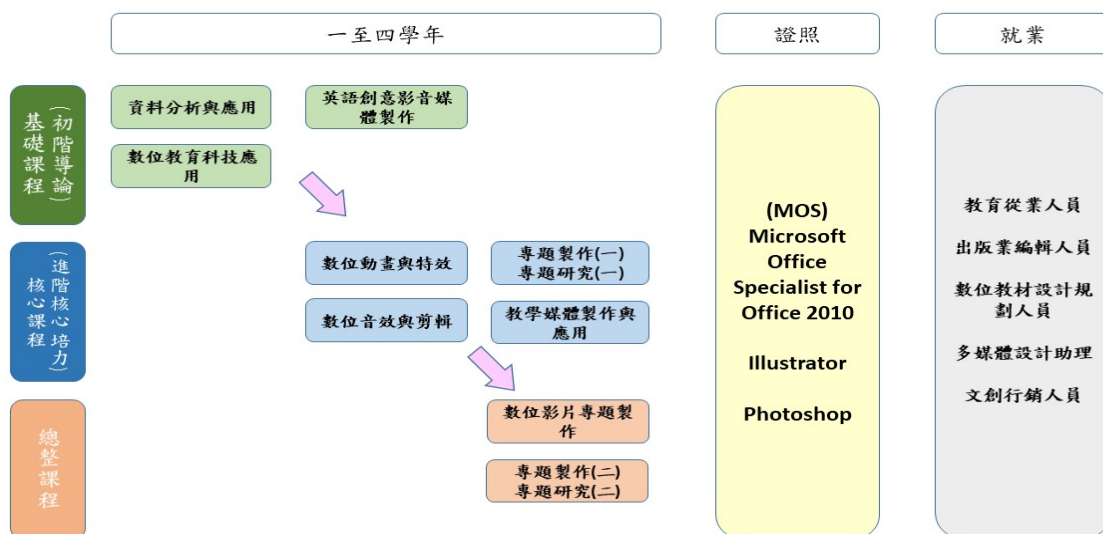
一至四學年

證照

就業

基礎課程（初階導論）

資料分析與應用

英語創意影音媒體製作

數位教育科技應用

核心課程（進階核心培力）

數位動畫與特效

專題製作(一)
專題研究(一)

數位音效與剪輯

教學媒體製作與應用

總整課程

數位影片專題製作

專題製作(二)
專題研究(二)

(MOS)
Microsoft Office Specialist for Office 2010

Illustrator

Photoshop

教育從業人員

出版業編輯人員

數位教材設計規劃人員

多媒體設計助理

文創行銷人員